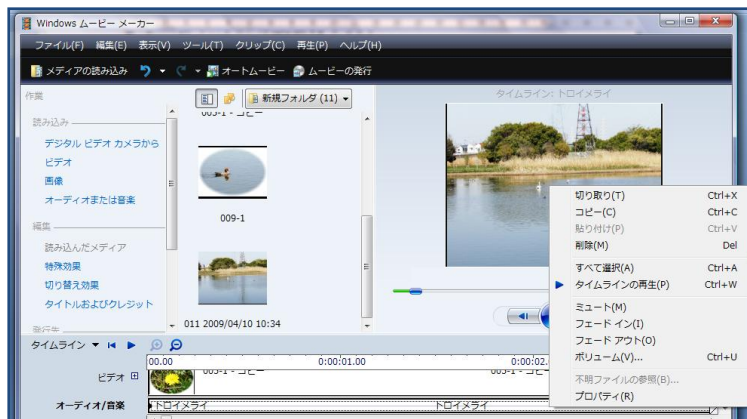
Windows ムービー メーカー

ファイル(F) 編集(E) 表示(V) ツール(T) クリップ(C) 再生(P) ヘルプ(H)

メディアの読み込み オートムービー ムービーの発行

作業

読み込み
デジタル ビデオ カメラから
ビデオ
画像
オーディオまたは音楽

編集
読み込んだメディア
特殊効果
切り替え効果
タイトルおよびクレジット

新規フォルダ (11)

003-1 - コピー

009-1

011 2009/04/10 10:34

タイムライン: トロイメライ

切り取り(T) Ctrl+X
コピー(C) Ctrl+C
貼り付け(P) Ctrl+V
削除(M) Del
すべて選択(A) Ctrl+A
タイムラインの再生(P) Ctrl+W
ミュート(M)
フェード イン(I)
フェード アウト(O)
ボリューム(V)... Ctrl+U
不明ファイルの参照(B)...
プロパティ(R)

タイムライン

00.00 0:00:01.00 0:00:02.

ビデオ
003-1 - コピー 003-1 - コピー

オーディオ/音楽 トロイメライ トロイメライ